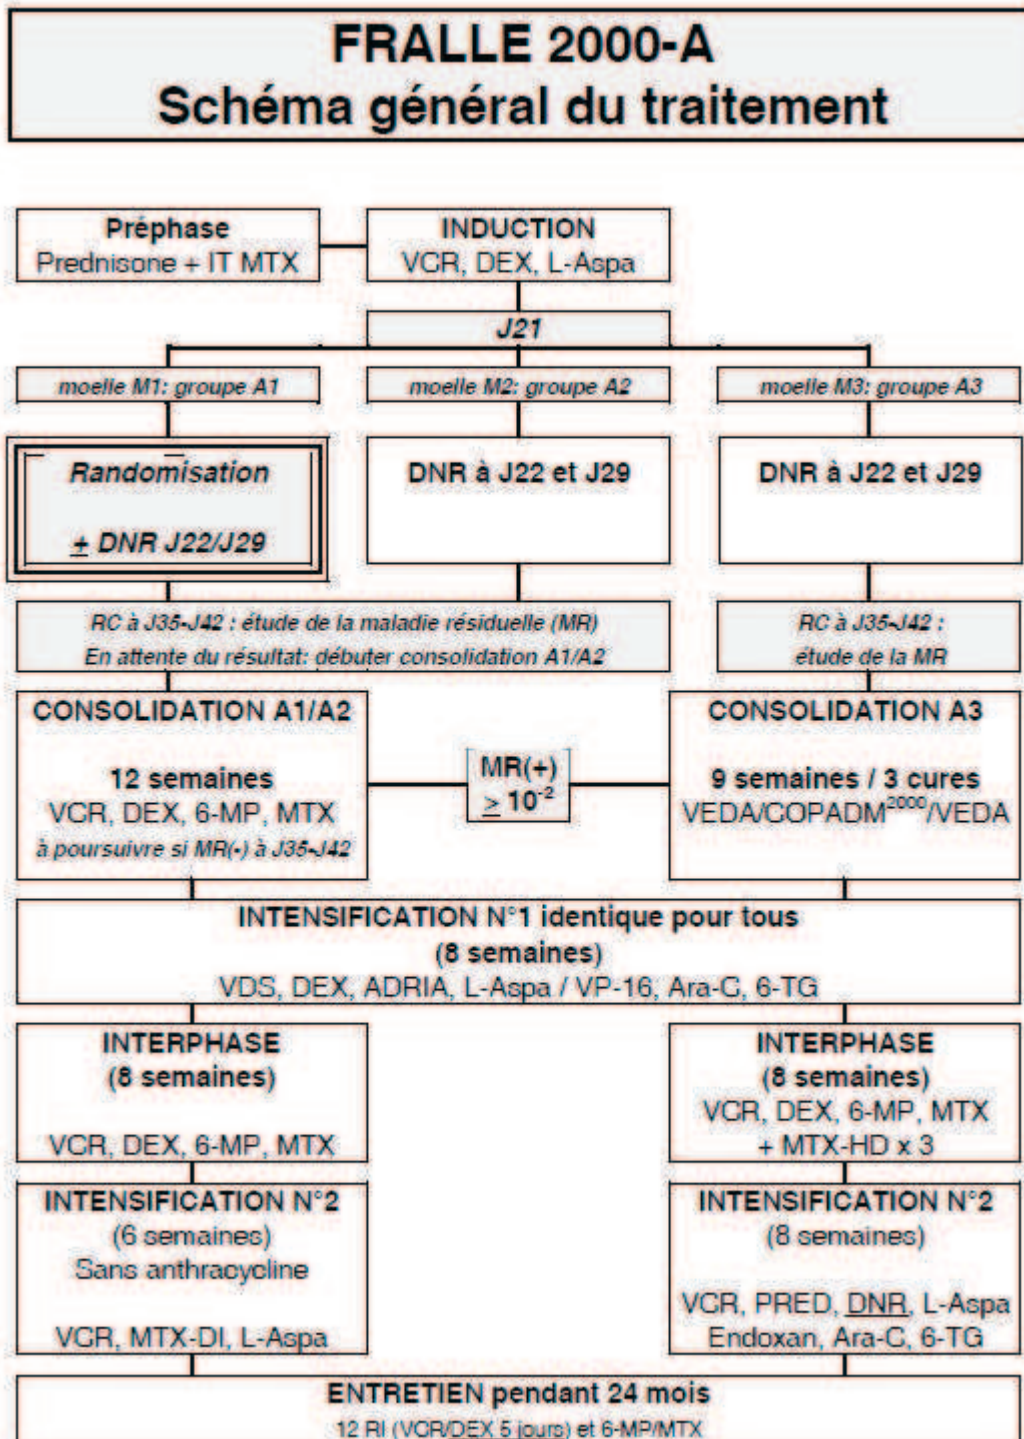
FRALLE 2000-A
Schéma général du traitement

Préphase
Prednisone + IT MTX

INDUCTION
VCR, DEX, L-Aspa

J21

moelle M1: groupe A1

moelle M2: groupe A2

moelle M3: groupe A3

Randomisation

$\pm$ DNR J22/J29

DNR à J22 et J29

DNR à J22 et J29

RC à J35-J42 : étude de la maladie résiduelle (MR)
En attente du résultat: débuter consolidation A1/A2

RC à J35-J42 :
étude de la MR

CONSOLIDATION A1/A2

12 semaines
VCR, DEX, 6-MP, MTX
à poursuivre si MR(-) à J35-J42

MR(+)
$\geq 10^{-2}$

CONSOLIDATION A3

9 semaines / 3 cures
VEDA/COPADM$^{2000}$/VEDA

INTENSIFICATION N°1 identique pour tous
(8 semaines)
VDS, DEX, ADRIA, L-Aspa / VP-16, Ara-C, 6-TG

INTERPHASE
(8 semaines)

VCR, DEX, 6-MP, MTX

INTERPHASE
(8 semaines)
VCR, DEX, 6-MP, MTX
+ MTX-HD x 3

INTENSIFICATION N°2
(6 semaines)
Sans anthracycline

VCR, MTX-DI, L-Aspa

INTENSIFICATION N°2
(8 semaines)

VCR, PRED, DNR, L-Aspa
Endoxan, Ara-C, 6-TG

ENTRETIEN pendant 24 mois
12 RI (VCR/DEX 5 jours) et 6-MP/MTX